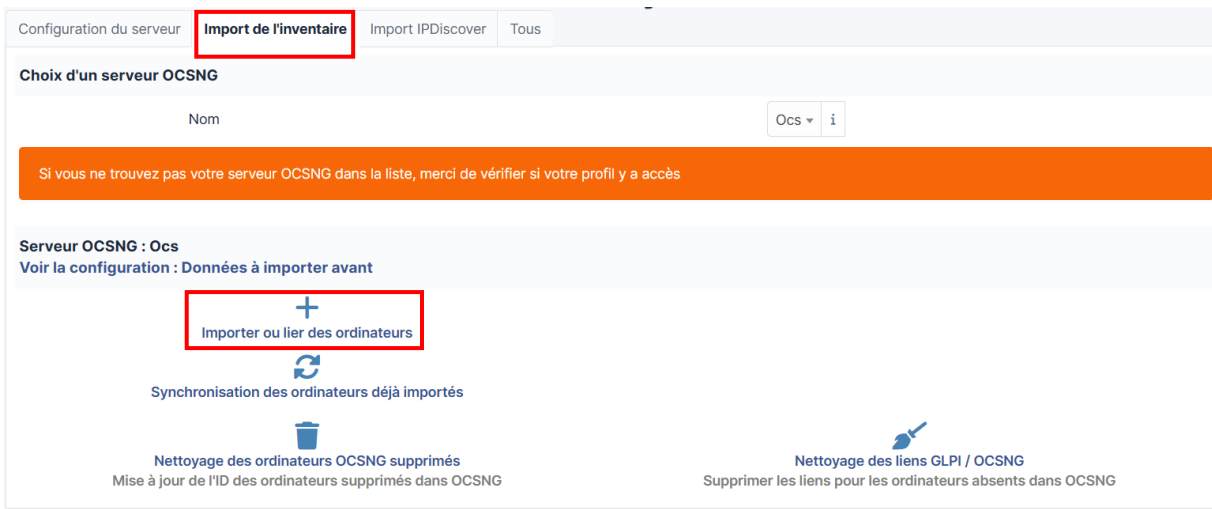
Configuration du serveur | Import de l'inventaire | Import IPDiscover | Tous

Choix d'un serveur OCSNG

Nom

Ocs

i

Si vous ne trouvez pas votre serveur OCSNG dans la liste, merci de vérifier si votre profil y a accès

Serveur OCSNG : Ocs
Voir la configuration : Données à importer avant

Importer ou lier des ordinateurs

Synchronisation des ordinateurs déjà importés

Nettoyage des ordinateurs OCSNG supprimés
Mise à jour de l'ID des ordinateurs supprimés dans OCSNG

Nettoyage des liens GLPI / OCSNG
Supprimer les liens pour les ordinateurs absents dans OCSNG